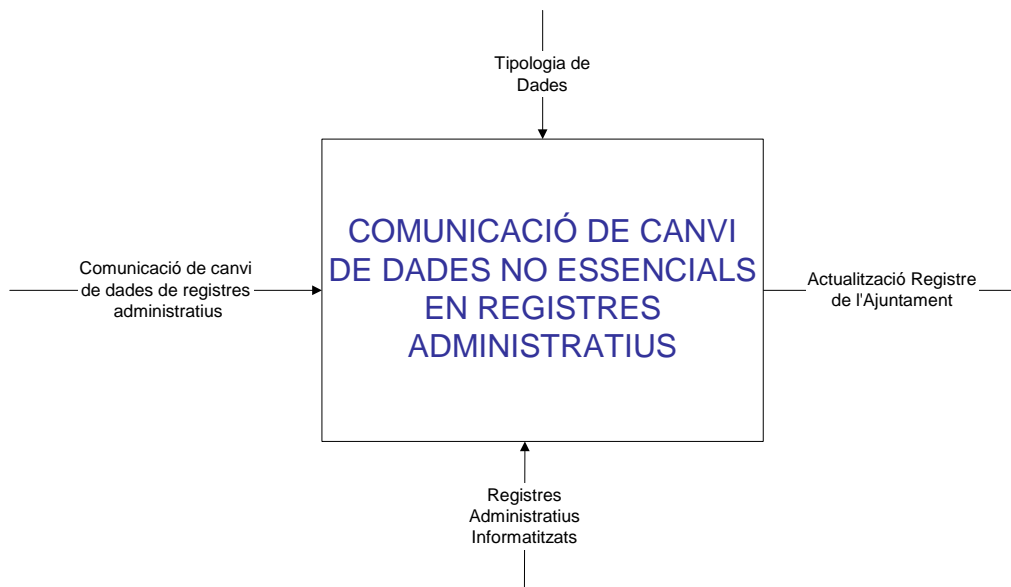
Tipologia de Dades

Comunicació de canvi de dades de registres administratius

COMUNICACIÓ DE CANVI DE DADES NO ESSENCIALS EN REGISTRES ADMINISTRATIUS

Actualització Registre de l'Ajuntament

Registres Administratius Informatitzats